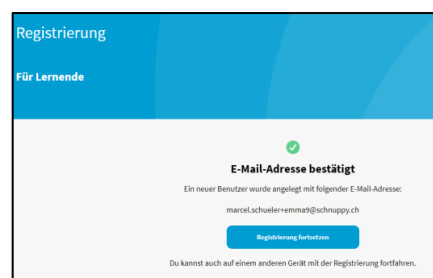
Registrierung

Für Lernende

E-Mail-Adresse bestätigt

Ein neuer Benutzer wurde angelegt mit folgender E-Mail-Adresse:

marcel.schueler+emma9@schnuppy.ch

Registrierung fortsetzen

Du kannst auch auf einem anderen Gerät mit der Registrierung fortfahren.